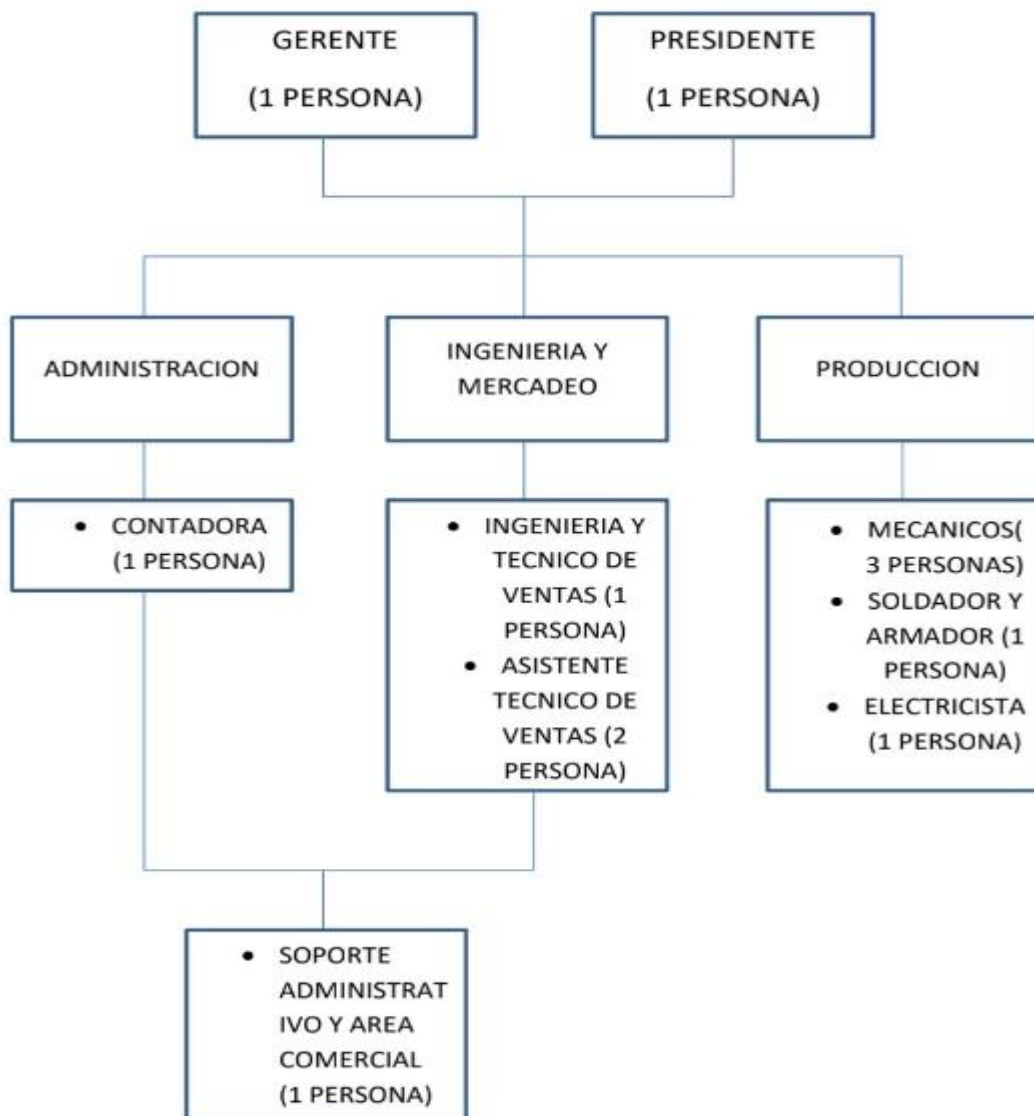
GERENTE
(1 PERSONA)

PRESIDENTE
(1 PERSONA)

ADMINISTRACION

INGENIERIA Y MERCADEO

PRODUCCION

• CONTADORA (1 PERSONA)

• INGENIERIA Y TECNICO DE VENTAS (1 PERSONA)
• ASISTENTE TECNICO DE VENTAS (2 PERSONA)

• MECANICOS( 3 PERSONAS)
• SOLDADOR Y ARMADOR (1 PERSONA)
• ELECTRICISTA (1 PERSONA)

• SOPORTE ADMINISTRATIVO Y AREA COMERCIAL (1 PERSONA)